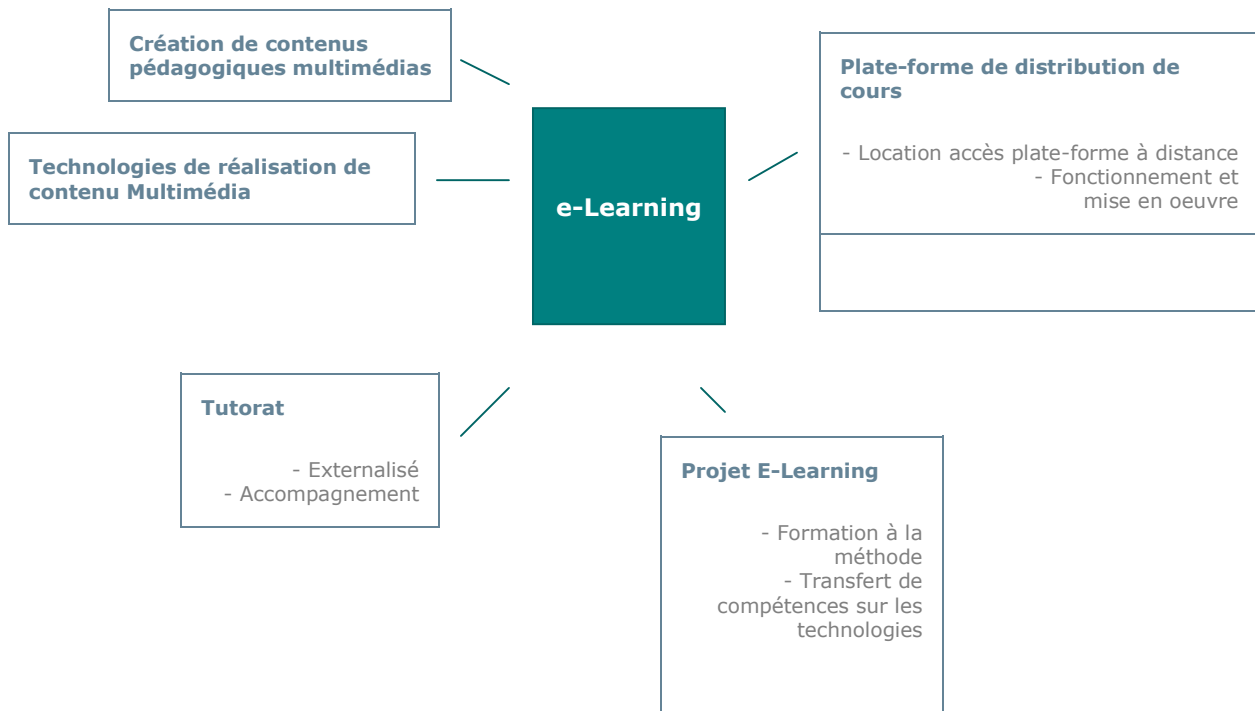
Création de contenus pédagogiques multimédias

Technologies de réalisation de contenu Multimédia

e-Learning

Plate-forme de distribution de cours

- Location accès plate-forme à distance
- Fonctionnement et mise en oeuvre

Tutorat

- Externalisé
- Accompagnement

Projet E-Learning

- Formation à la méthode
- Transfert de compétences sur les technologies